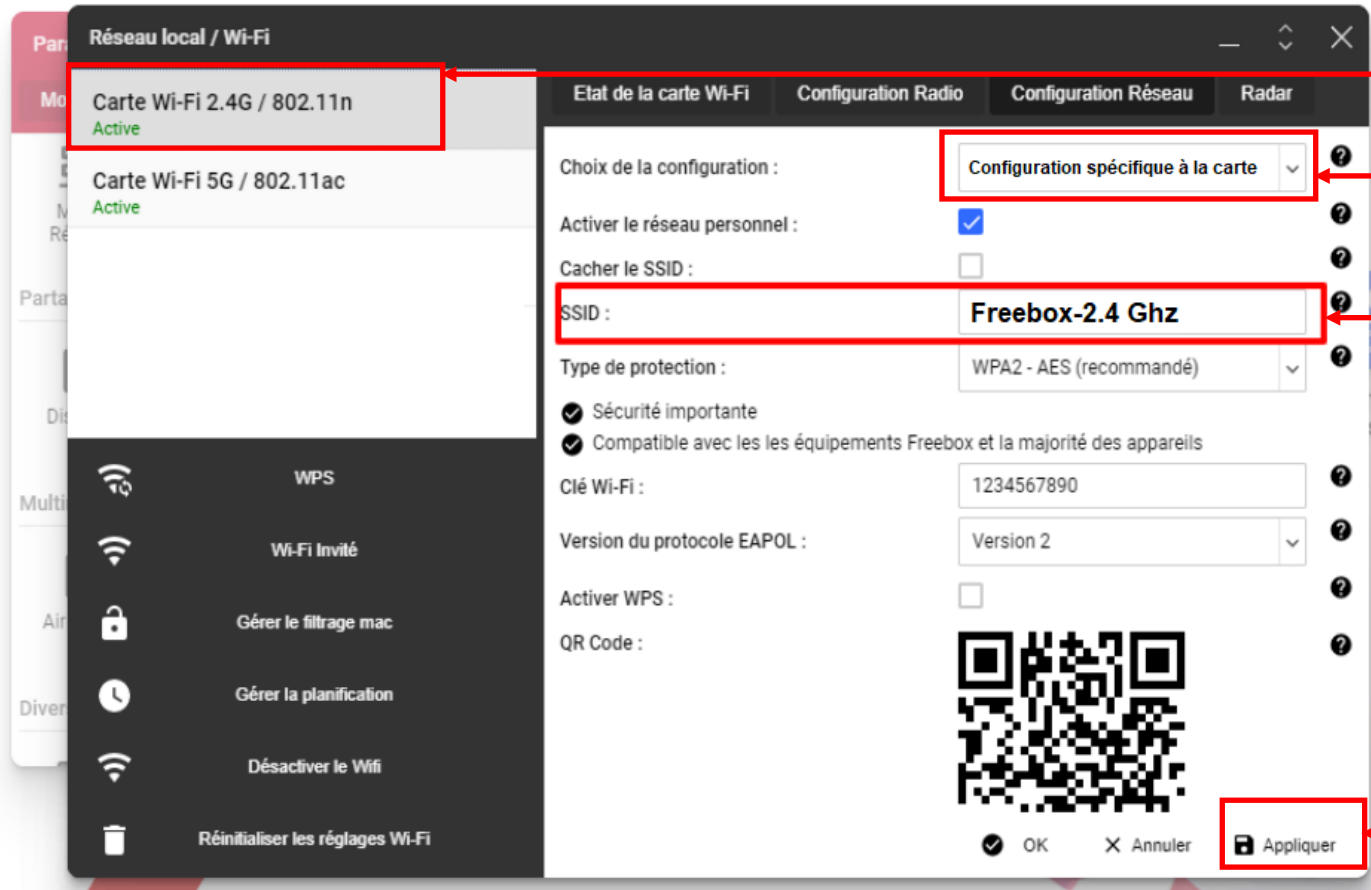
Para
Mo
M
Ré
Parta
Dis
Multi
Air
Diver

Réseau local / Wi-Fi

Carte Wi-Fi 2.4G / 802.11n
Active
Carte Wi-Fi 5G / 802.11ac
Active

WPS
Wi-Fi Invité
Gérer le filtrage mac
Gérer la planification
Désactiver le Wifi
Réinitialiser les réglages Wi-Fi

Etat de la carte Wi-Fi | Configuration Radio | Configuration Réseau | Radar

Choix de la configuration : Configuration spécifique à la carte
Activer le réseau personnel :
Cacher le SSID :
SSID : Freebox-2.4 Ghz
Type de protection : WPA2 - AES (recommandé)
Sécurité importante
Compatible avec les les équipements Freebox et la majorité des appareils
Clé Wi-Fi : 1234567890
Version du protocole EAPOL : Version 2
Activer WPS :
QR Code :

OK
Annuler
Appliquer